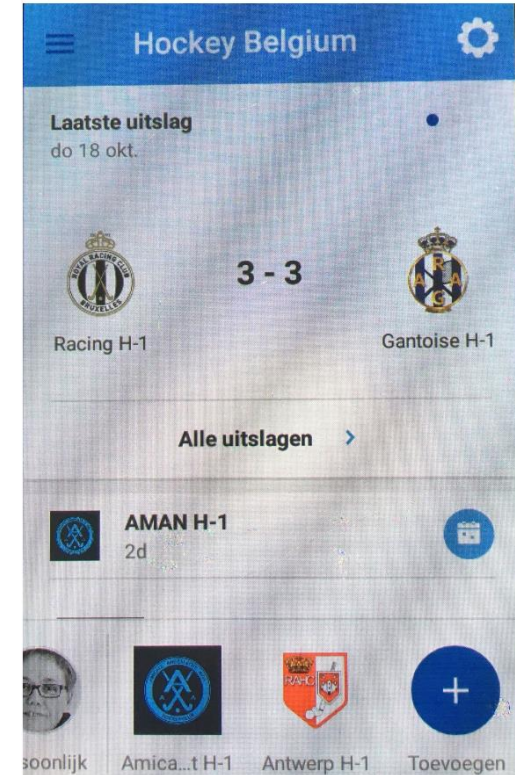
Hockey Belgium

Laatste uitslag
do 18 okt.

ROYAL RACING CLUB BRUXELLES

3 - 3

R A G

Racing H-1

Gantoise H-1

Alle uitslagen >

AMAN H-1
2d

+

soonlijk

Amica...t H-1

RAHC

Antwerp H-1

Toevoegen